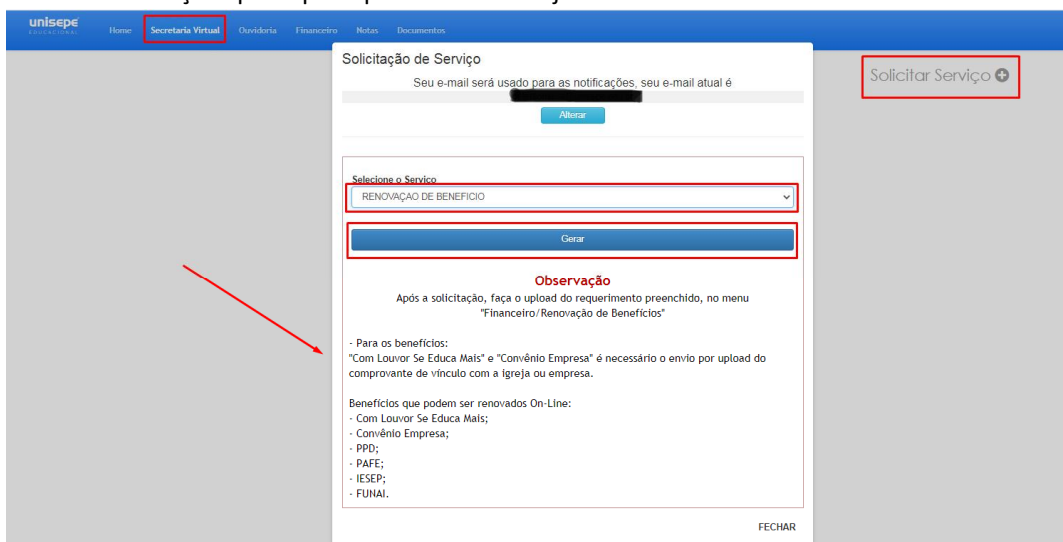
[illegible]

unisepe
EDUCACIONAL

Home Secretaria Virtual Ouvidoria Financeiro Notas Documentos

Solicitação de Serviço

Seu e-mail será usado para as notificações, seu e-mail atual é
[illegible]

Alterar

Solicitar Serviço

Selecione o Serviço
RENOVAÇAO DE BENEFICIO

Gerar

Observação
Após a solicitação, faça o upload do requerimento preenchido, no menu "Financeiro/Renovação de Benefícios"

- Para os benefícios:
"Com Louvor Se Educa Mais" e "Convênio Empresa" é necessário o envio por upload do comprovante de vínculo com a igreja ou empresa.

Benefícios que podem ser renovados On-Line:
- Com Louvor Se Educa Mais;
- Convênio Empresa;
- PPD;
- PAFE;
- IESEP;
- FUNAI.

FECHAR